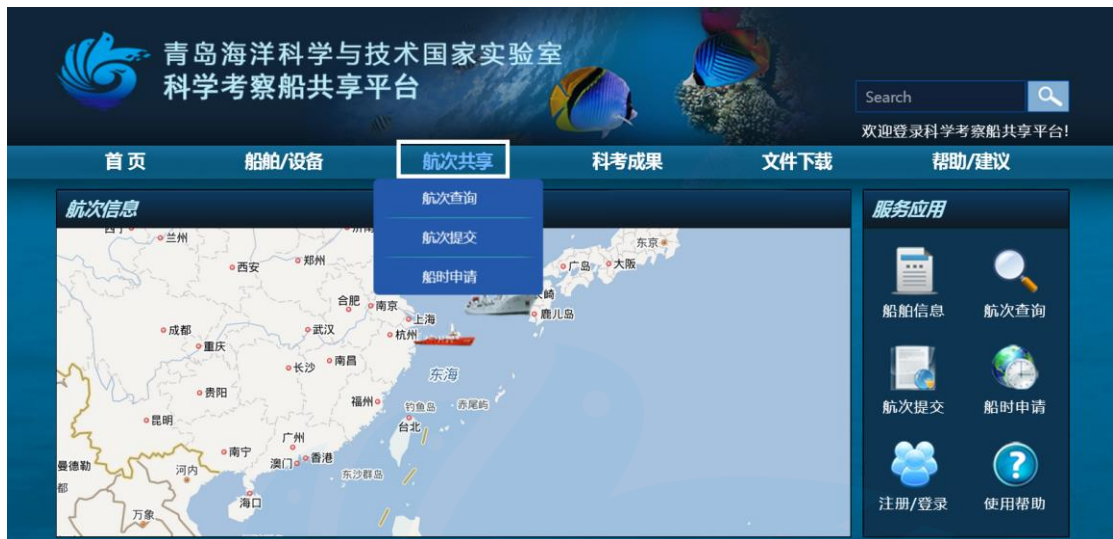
青岛海洋科学与技术国家实验室
科学考察船共享平台

Search

欢迎登录科学考察船共享平台!

首页 船舶/设备 航次共享 科考成果 文件下载 帮助/建议

航次查询
航次提交
船时申请

航次信息

兰州 西安 郑州 合肥 南京 上海 杭州 成都 重庆 武汉 长沙 南昌 贵阳 福州 昆明 南宁 广州 澳门 香港 台北 钓鱼岛 赤尾屿 东海 东沙群岛 海口 河内 曼德勒 万象 东京 大阪 广岛 鹿儿岛

服务应用

船舶信息 航次查询
航次提交 船时申请
注册/登录 使用帮助